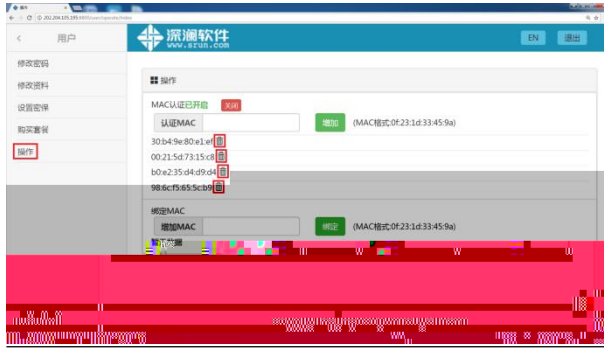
操作

202.204.105.195:8800/user/operate/index

用户

修改密码

修改资料

设置套餐

购买套餐

操作

深澜软件
www.srun.com

EN

退出

操作

MAC认证已开启 关闭

认证MAC

增加

(MAC格式:0f:23:1d:33:45:9a)

30:b4:9e:80:e1:ef

00:21:5d:73:15:c8

b0:e2:35:d4:d9:d4

98:6c:f5:65:5c:b9

绑定MAC

增加MAC

绑定

(MAC格式:0f:23:1d:33:45:9a)

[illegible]